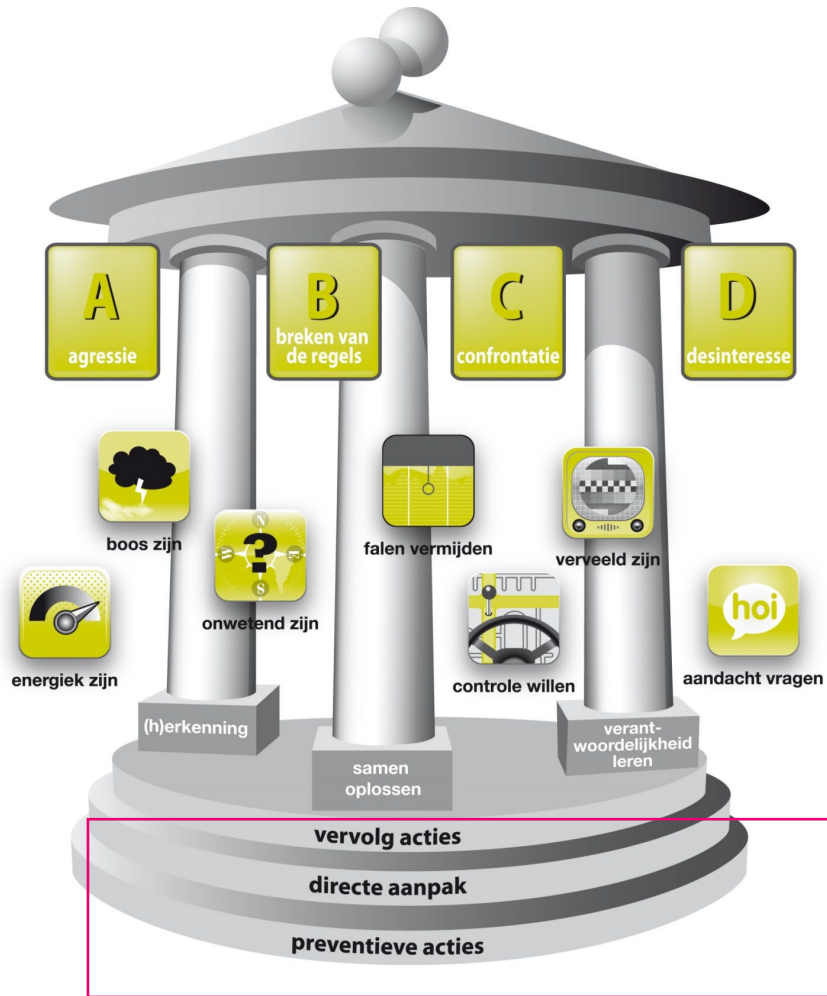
A
agressie

B
breken van de regels

C
confrontatie

D
desinteresse

boos zijn

falen vermijden

verveeld zijn

energiek zijn

onwetend zijn

controle willen

hoi

aandacht vragen

(h)erkenning

samen oplossen

verantwoordelijkheid leren

vervolg acties

directe aanpak

preventieve acties